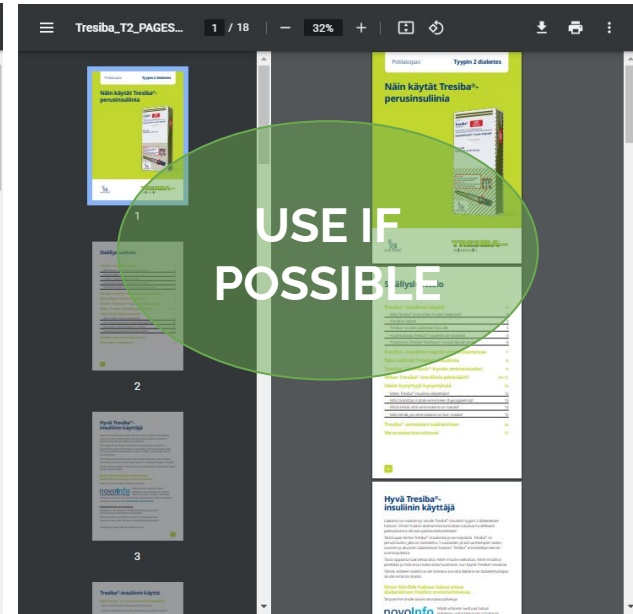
Tresiba_T2_PAGES... 1 / 18 — 32% +

Potilasopas Tyypin 2 diabetes

Näin käytät Tresiba®-perusinsuliinia

1

Sisällysluettelo

2

Hyvä Tresiba®-insuliinin käyttäjä

novoinfo

3

Tresiba®-insuliinin käyttö

USE IF POSSIBLE

Potilasopas Tyypin 2 diabetes

Näin käytät Tresiba®-perusinsuliinia

TRESIBA

Sisällysluettelo

Hyvä Tresiba®-insuliinin käyttäjä

novoinfo